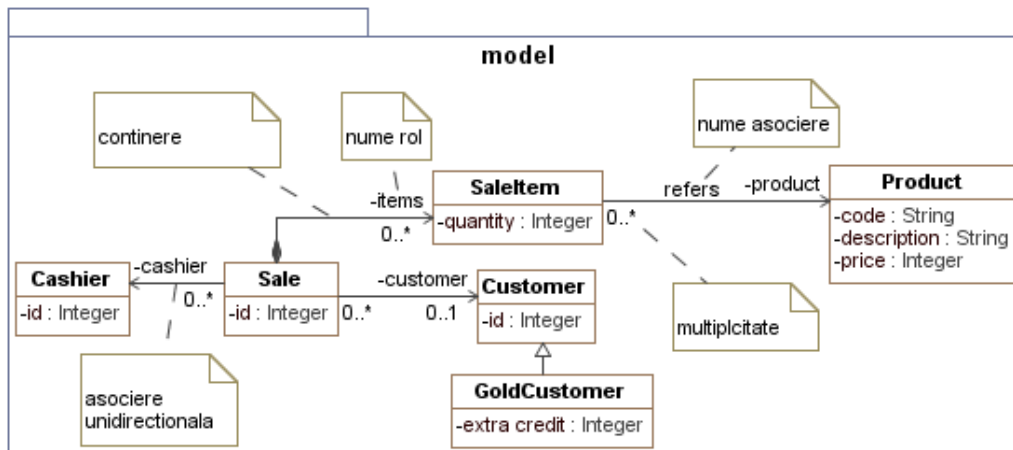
model

continere

nume rol

nume asociere

-items

SaleItem
-quantity : Integer

refers

-product

Product
-code : String
-description : String
-price : Integer

0..*

0..*

Cashier
-id : Integer

-cashier

0..*

Sale
-id : Integer

-customer

0..*

0..1

Customer
-id : Integer

multiplcitate

GoldCustomer
-extra credit : Integer

asociere unidirectionala